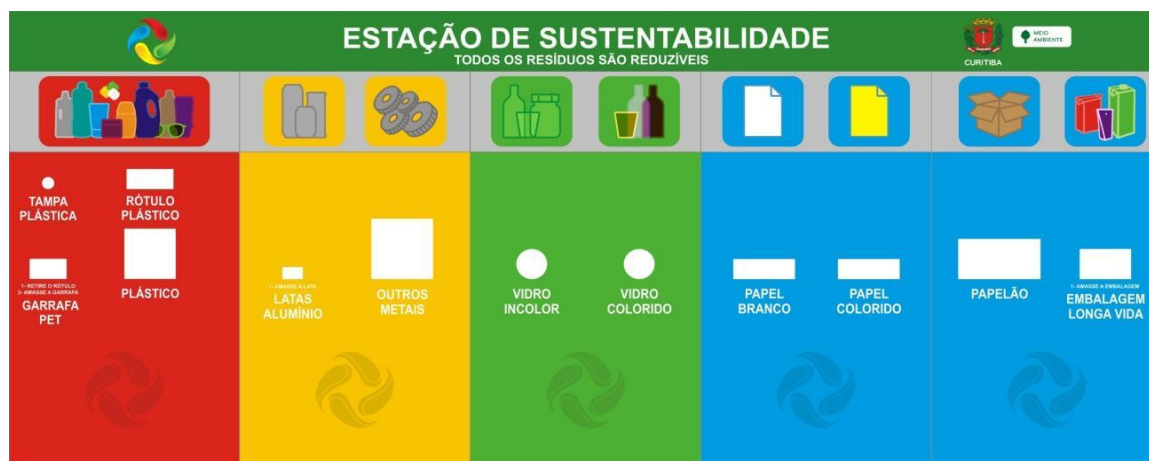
ESTAÇÃO DE SUSTENTABILIDADE
TODOS OS RESÍDUOS SÃO REDUZÍVEIS

CURITIBA
MEIO AMBIENTE

TAMPA PLÁSTICA

RÓTULO PLÁSTICO

1- RETIRE O RÓTULO
2- AMASSE A GARRAFA
GARRAFA PET

PLÁSTICO

1- AMASSE A LATA
LATAS ALUMÍNIO

OUTROS METAIS

VIDRO INCOLOR

VIDRO COLORIDO

PAPEL BRANCO

PAPEL COLORIDO

PAPELÃO

1- AMASSE A EMBALAGEM
EMBALAGEM LONGA VIDA